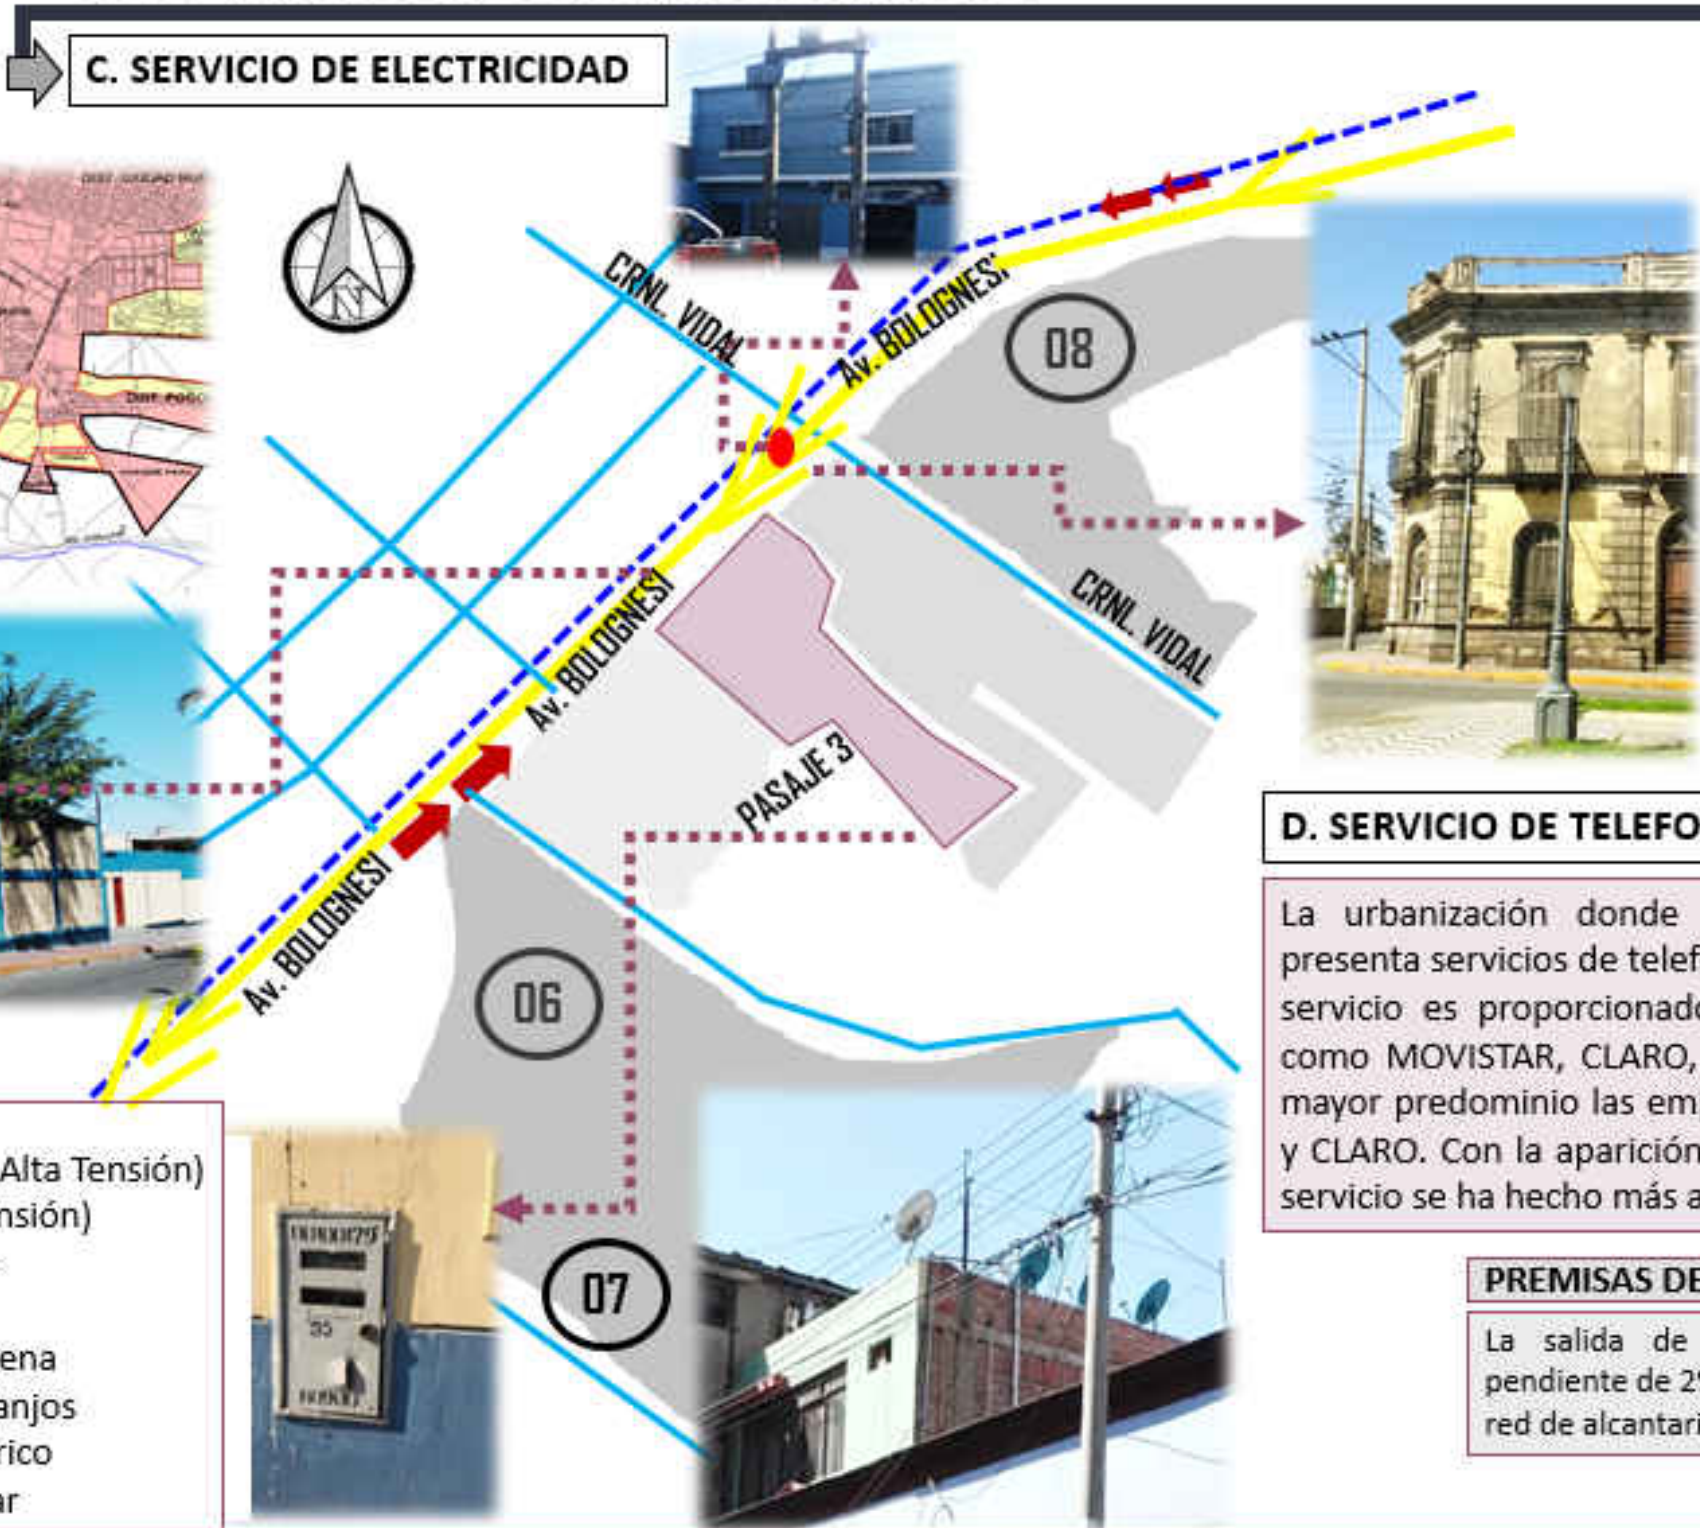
C. SERVICIO DE ELECTRICIDAD

CRNL. VIDAL

Av. BOLOGNESI

08

CRNL. VIDAL

Av. BOLOGNESI

PASAJE 3

Av. BOLOGNESI

06

07

Alta Tensión)
nsión)

ena
anjos
rico
ar

D. SERVICIO DE TELEFO

La urbanización donde presenta servicios de telef servicio es proporcionad como MOVISTAR, CLARO, mayor predominio las em y CLARO. Con la aparición servicio se ha hecho más a

PREMISAS DE

La salida de pendiente de 2 red de alcantari